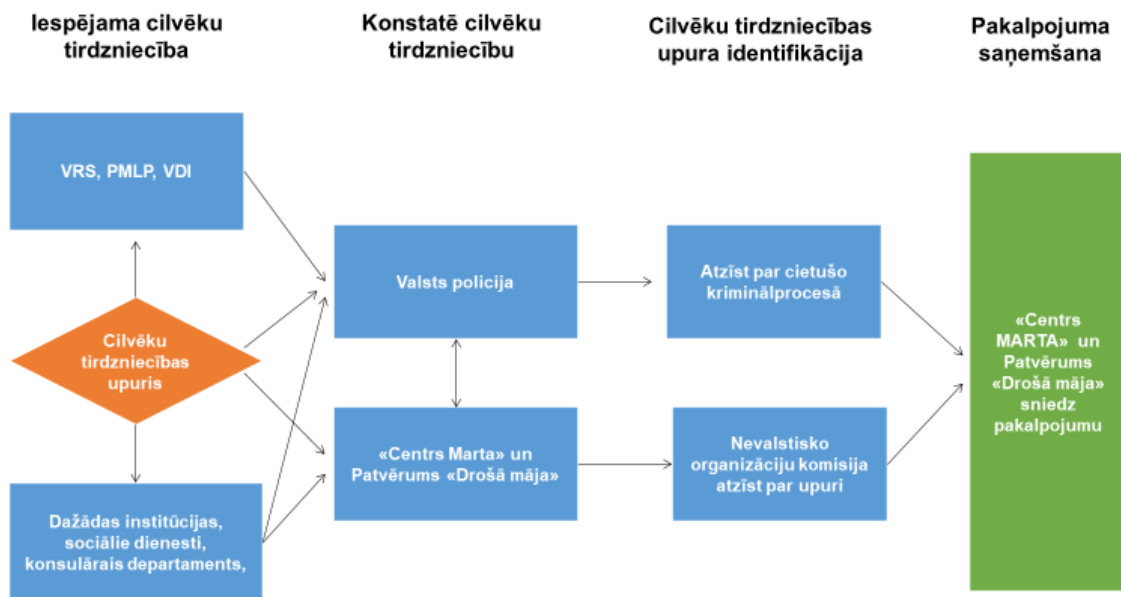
Iespējama cilvēku tirdzniecība

Konstatē cilvēku tirdzniecību

Cilvēku tirdzniecības upura identifikācija

Pakalpojuma saņemšana

VRS, PMLP, VDI

Cilvēku tirdzniecības upuris

Dažādas institūcijas, sociālie dienesti, konsulārais departaments,

Valsts policija

«Centrs Marta» un Patvērums «Drošā māja»

Atzīst par cietušo kriminālprocesā

Nevalstisko organizāciju komisija atzīst par upuri

«Centrs MARTA» un Patvērums «Drošā māja» sniedz pakalpojumu